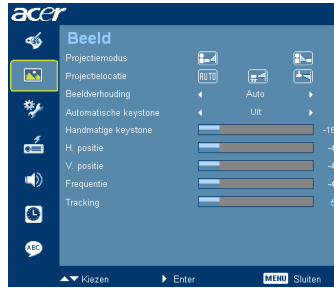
acer

Beeld

Projectiemodus

Projectielocatie

AUTO

Beeldverhouding

Auto

Automatische keystone

Uit

Handmatige keystone

-16

H. positie

-4

V. positie

-4

Frequentie

-4

Tracking

5

ABC

Kiezen

Enter

MENU Sluiten